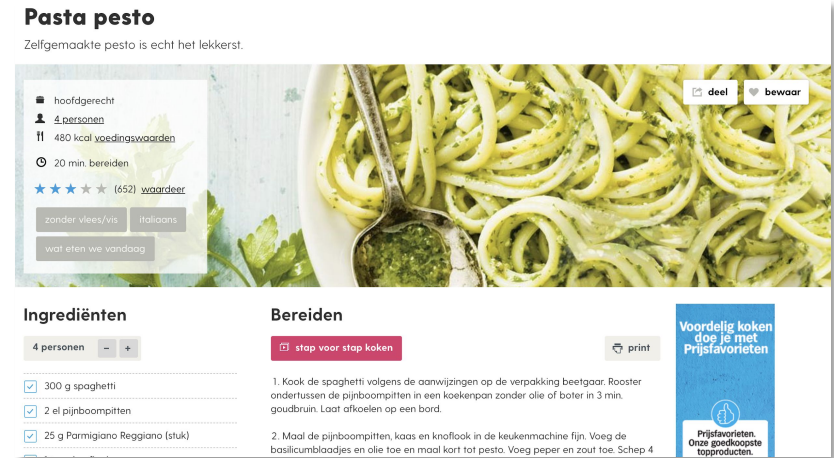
Pasta pesto

Zelfgemaakte pesto is echt het lekkerst.

hoofdgerecht
4 personen
480 kcal voedingswaarden
20 min. bereiden
(652) waardeer

zonder vlees/vis
italiaans
wat eten we vandaag

deel
bewaar

Ingrediënten

4 personen
–
+

300 g spaghetti
2 el pijnboompitten
25 g Parmigiano Reggiano (stuk)

Bereiden

stap voor stap koken

print

1. Kook de spaghetti volgens de aanwijzingen op de verpakking beetgaar. Rooster ondertussen de pijnboompitten in een koekenpan zonder olie of boter in 3 min. goudbruin. Laat afkoelen op een bord.

2. Maal de pijnboompitten, kaas en knoflook in de keukenmachine fijn. Voeg de basilicumblaadjes en olie toe en maal kort tot pesto. Voeg peper en zout toe. Schep 4

Voordelig koken doe je met Prijsfavorieten

Prijsfavorieten. Onze goedkoopste topproducten.